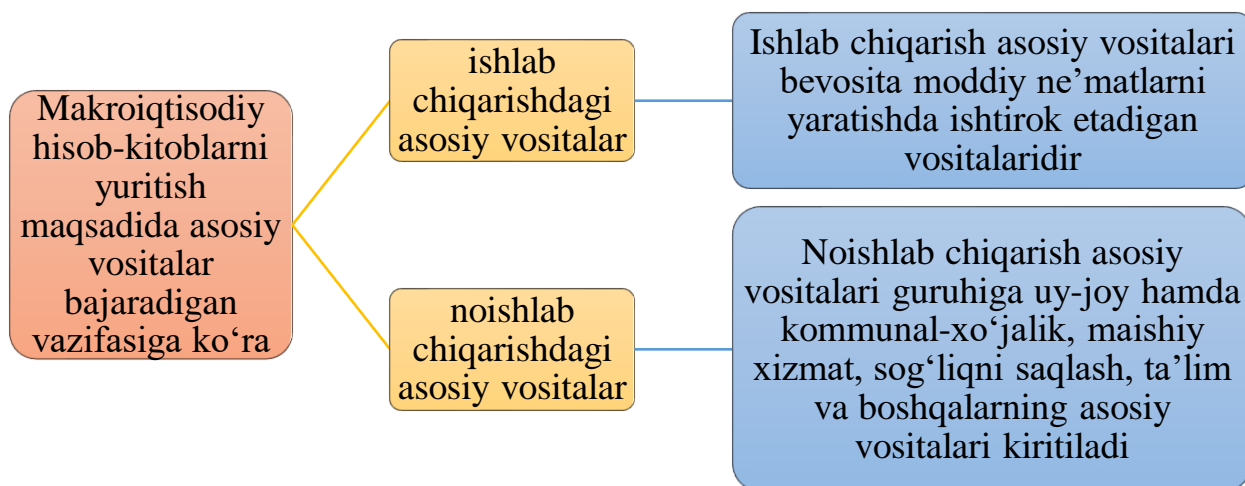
Makroiqtisodiy hisob-kitoblarni yuritish maqsadida asosiy vositalar bajaradigan vazifasiga koʻra

ishlab chiqarishdagi asosiy vositalar

Ishlab chiqarish asosiy vositalari bevosita moddiy ne’matlarni yaratishda ishtirok etadigan vositalaridir

noishlab chiqarishdagi asosiy vositalar

Noishlab chiqarish asosiy vositalari guruhiga uy-joy hamda kommunal-xoʻjalik, maishiy xizmat, sogʻliqni saqlash, ta’lim va boshqalarning asosiy vositalari kiritiladi